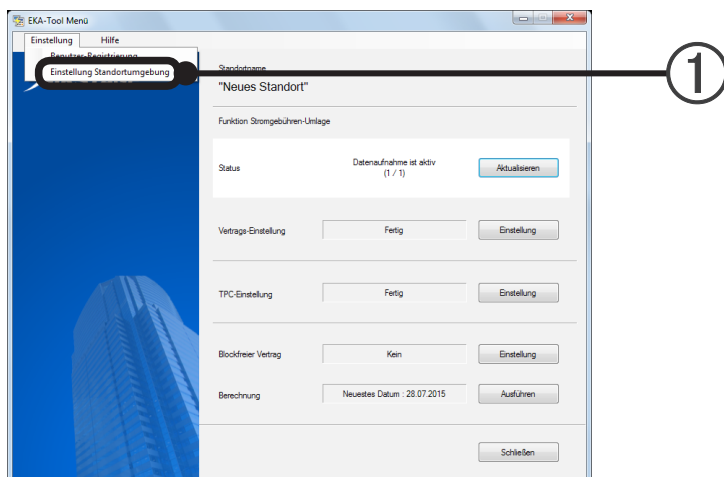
EKA-Tool Menü

Einstellung Hilfe

Benutzer-Registrierung

Einstellung Standortumgebung

①

Standortname

"Neues Standort"

Funktion Stromgebühren-Umlage

Status

Datenaufnahme ist aktiv
(1 / 1)

Aktualisieren

Vertrags-Einstellung

Fertig

Einstellung

TPC-Einstellung

Fertig

Einstellung

Blockfreier Vertrag

Kein

Einstellung

Berechnung

Neuestes Datum : 28.07.2015

Ausführen

Schließen